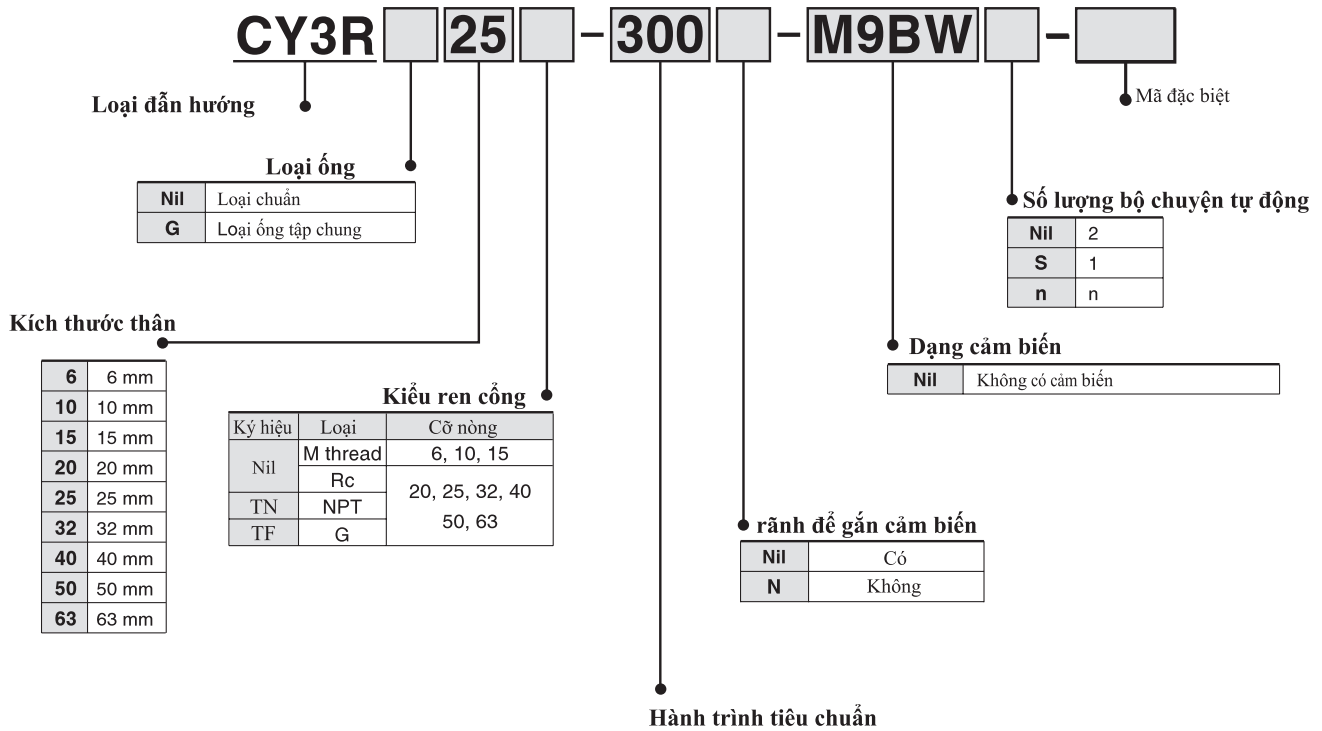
CY3R [ ] 25 [ ] – 300 [ ] – M9BW [ ] – [ ]

Loại dẫn hướng

Mã đặc biệt

Loại ống

| Nil | Loại chuẩn |
|---|---|
| G | Loại ống tập chung |

Số lượng bộ chuyện tự động

| Nil | 2 |
|---|---|
| S | 1 |
| n | n |

Kích thước thân

| 6 | 6 mm |
|---|---|
| 10 | 10 mm |
| 15 | 15 mm |
| 20 | 20 mm |
| 25 | 25 mm |
| 32 | 32 mm |
| 40 | 40 mm |
| 50 | 50 mm |
| 63 | 63 mm |

Dạng cảm biến

| Nil | Không có cảm biến |
|---|---|

Kiểu ren cổng

| Ký hiệu | Loại | Cỡ nòng |
|---|---|---|
| Nil | M thread | 6, 10, 15 |
| | Rc | 20, 25, 32, 40 50, 63 |
| TN | NPT | |
| TF | G | |

rãnh để gắn cảm biến

| Nil | Có |
|---|---|
| N | Không |

Hành trình tiêu chuẩn